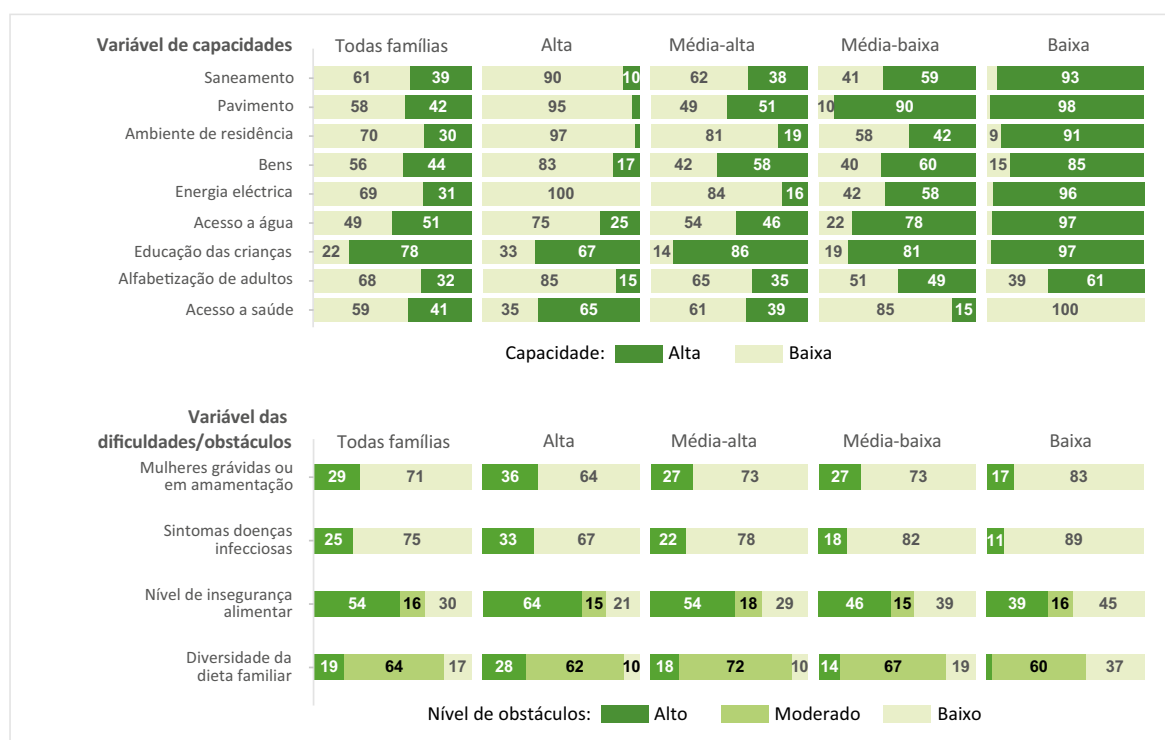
| Variável de capacidades | Todas famílias | Alta | Média-alta | Média-baixa | Baixa |
|---|---|---|---|---|---|
| Saneamento | 61 39 | 90 10 | 62 38 | 41 59 | 93 |
| Pavimento | 58 42 | 95 | 49 51 | 10 90 | 98 |
| Ambiente de residência | 70 30 | 97 | 81 19 | 58 42 | 9 91 |
| Bens | 56 44 | 83 17 | 42 58 | 40 60 | 15 85 |
| Energia eléctrica | 69 31 | 100 | 84 16 | 42 58 | 96 |
| Acesso a água | 49 51 | 75 25 | 54 46 | 22 78 | 97 |
| Educação das crianças | 22 78 | 33 67 | 14 86 | 19 81 | 97 |
| Alfabetização de adultos | 68 32 | 85 15 | 65 35 | 51 49 | 39 61 |
| Acesso a saúde | 59 41 | 35 65 | 61 39 | 85 15 | 100 |

Capacidade: Alta Baixa

| Variável das dificuldades/obstáculos | Todas famílias | Alta | Média-alta | Média-baixa | Baixa |
|---|---|---|---|---|---|
| Mulheres grávidas ou em amamentação | 29 71 | 36 64 | 27 73 | 27 73 | 17 83 |
| Sintomas doenças infecciosas | 25 75 | 33 67 | 22 78 | 18 82 | 11 89 |
| Nível de insegurança alimentar | 54 16 30 | 64 15 21 | 54 18 29 | 46 15 39 | 39 16 45 |
| Diversidade da dieta familiar | 19 64 17 | 28 62 10 | 18 72 10 | 14 67 19 | 60 37 |

Nível de obstáculos: Alto Moderado Baixo